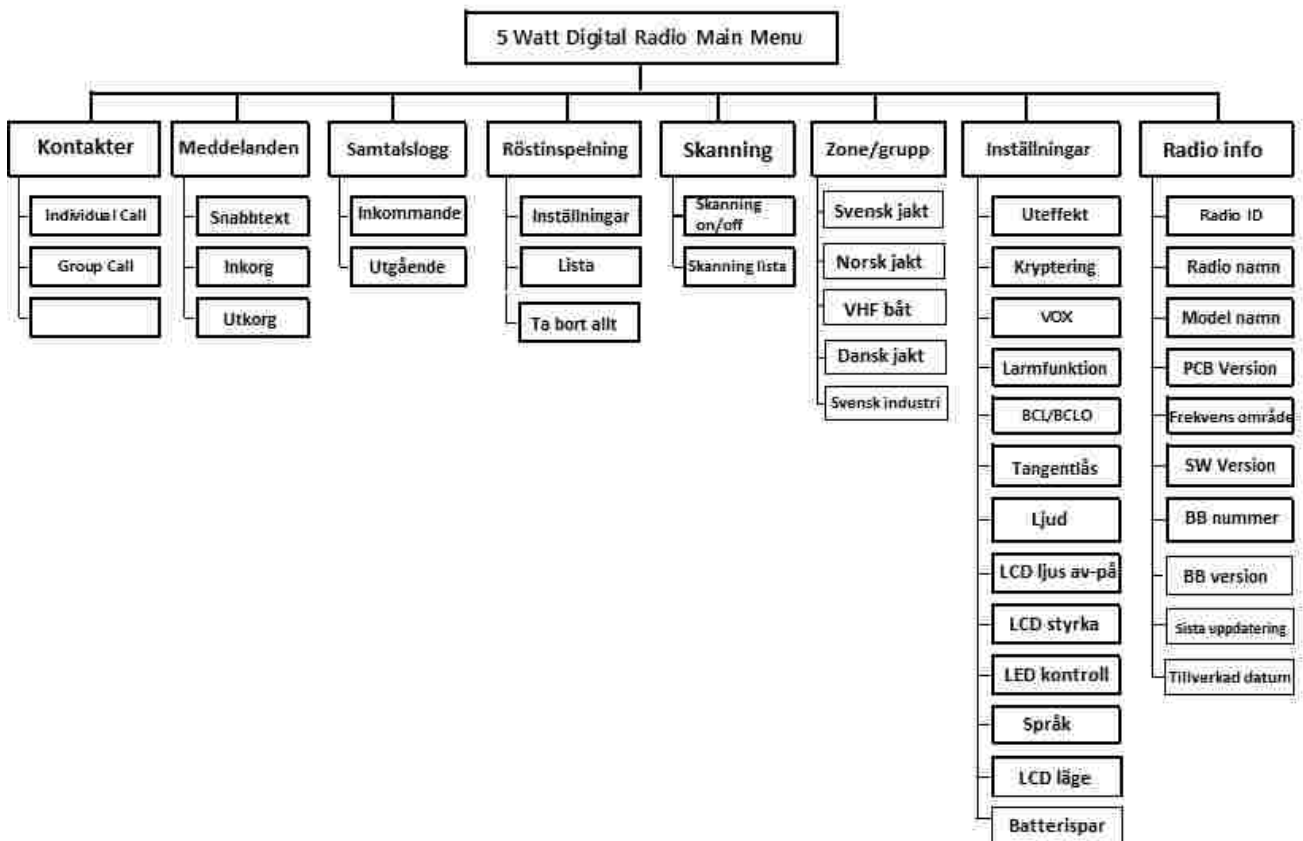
5 Watt Digital Radio Main Menu

Kontakter
Individual Call
Group Call

Meddelanden
Snabbtext
Inkorg
Utkorg

Samtalslogg
Inkommande
Utgående

Röstinspelning
Inställningar
Lista
Ta bort allt

Skanning
Skanning on/off
Skanning lista

Zone/grupp
Svensk jakt
Norsk jakt
VHF båt
Dansk jakt
Svensk industri

Inställningar
Uteffekt
Kryptering
VOX
Larmfunktion
BCL/BCLO
Tangentlås
Ljud
LCD ljus av-på
LCD styrka
LED kontroll
Språk
LCD läge
Batterispar

Radio info
Radio ID
Radio namn
Model namn
PCB Version
Frekvens område
SW Version
BB nummer
BB version
Sista uppdatering
Tillverkad datum